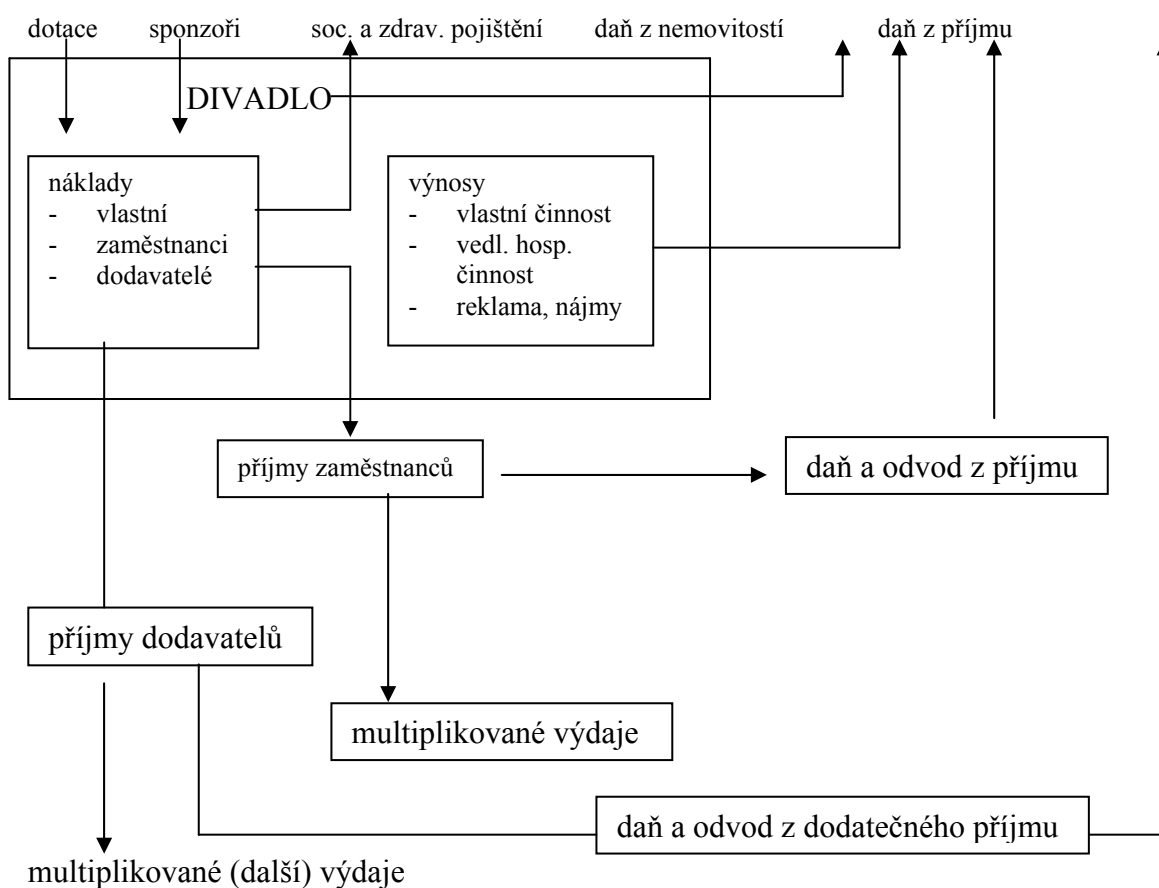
dotace sponzoři soc. a zdrav. pojištění daň z nemovitostí daň z příjmu

DIVADLO

náklady
- vlastní
- zaměstnanci
- dodavatelé

výnosy
- vlastní činnost
- vedl. hosp. činnost
- reklama, nájmy

příjmy zaměstnanců

daň a odvod z příjmu

příjmy dodavatelů

multiplikované výdaje

daň a odvod z dodatečného příjmu

multiplikované (další) výdaje